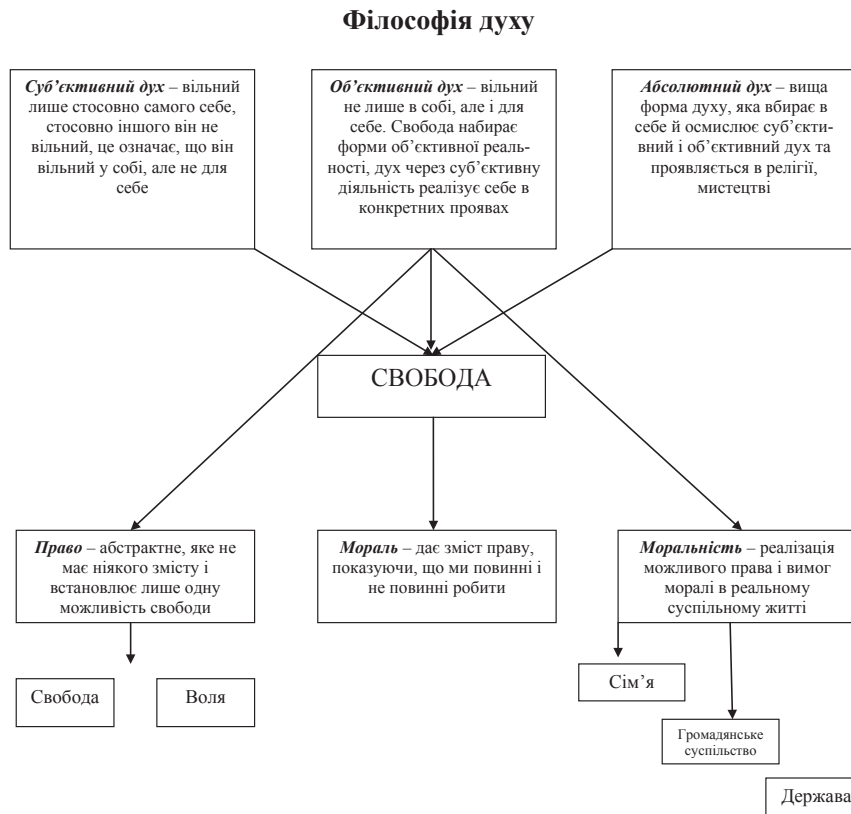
Філософія духу

*Суб'єктивний дух* – вільний лише стосовно самого себе, стосовно іншого він не вільний, це означає, що він вільний у собі, але не для себе

*Об'єктивний дух* – вільний не лише в собі, але і для себе. Свобода набирає форми об'єктивної реальності, дух через суб'єктивну діяльність реалізує себе в конкретних проявах

*Абсолютний дух* – вища форма духу, яка вбирає в себе й осмислює суб'єктивний і об'єктивний дух та проявляється в релігії, мистецтві

СВОБОДА

*Право* – абстрактне, яке не має ніякого змісту і встановлює лише одну можливість свободи

*Мораль* – дає зміст праву, показуючи, що ми повинні і не повинні робити

*Моральність* – реалізація можливого права і вимог моралі в реальному суспільному житті

Свобода

Воля

Сім'я

Громадянське суспільство

Держава